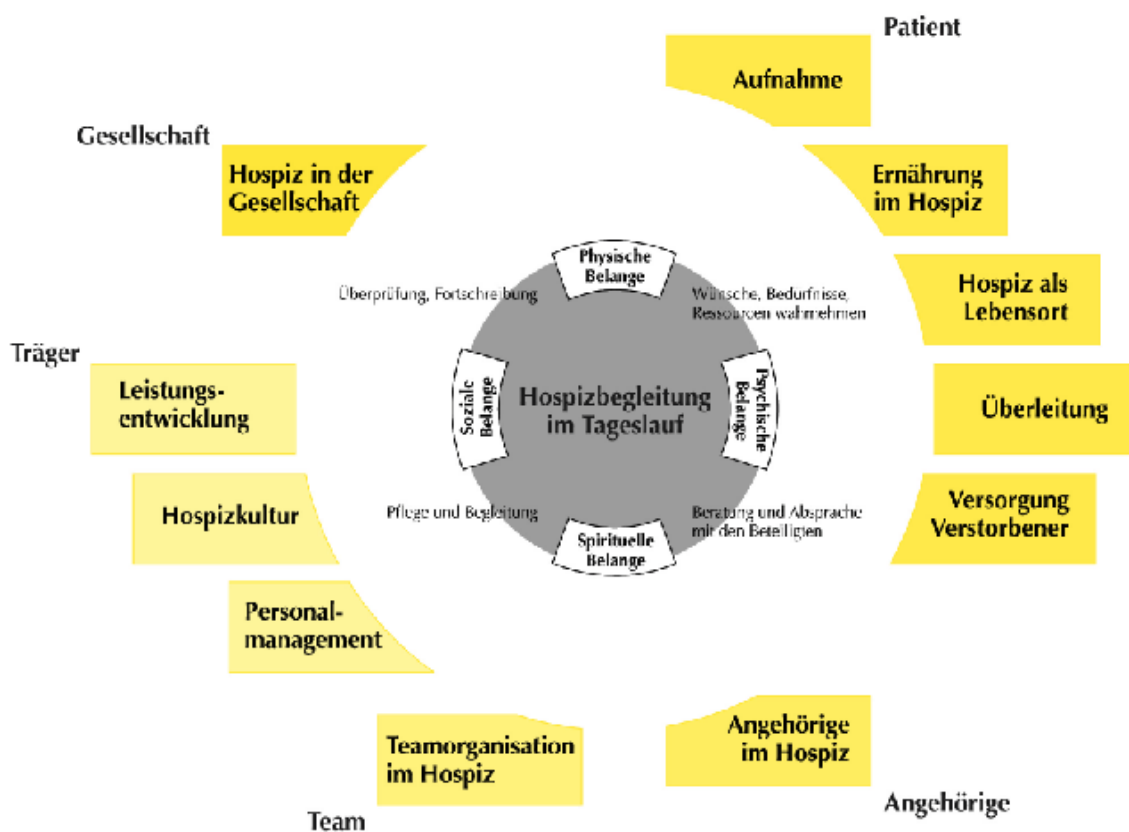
Patient

Aufnahme

Gesellschaft

Hospiz in der Gesellschaft

Ernährung im Hospiz

Hospiz als Lebensort

Träger

Leistungsentwicklung

Überleitung

Hospizkultur

Versorgung Verstorbener

Personalmanagement

Teamorganisation im Hospiz

Team

Angehörige im Hospiz

Angehörige

Physische Belange

Überprüfung, Fortschreibung

Wünsche, Bedürfnisse, Ressourcen wahrnehmen

Soziale Belange

Hospizbegleitung im Tageslauf

Psychische Belange

Pflege und Begleitung

Beratung und Absprache mit den Beteiligten

Spirituelle Belange